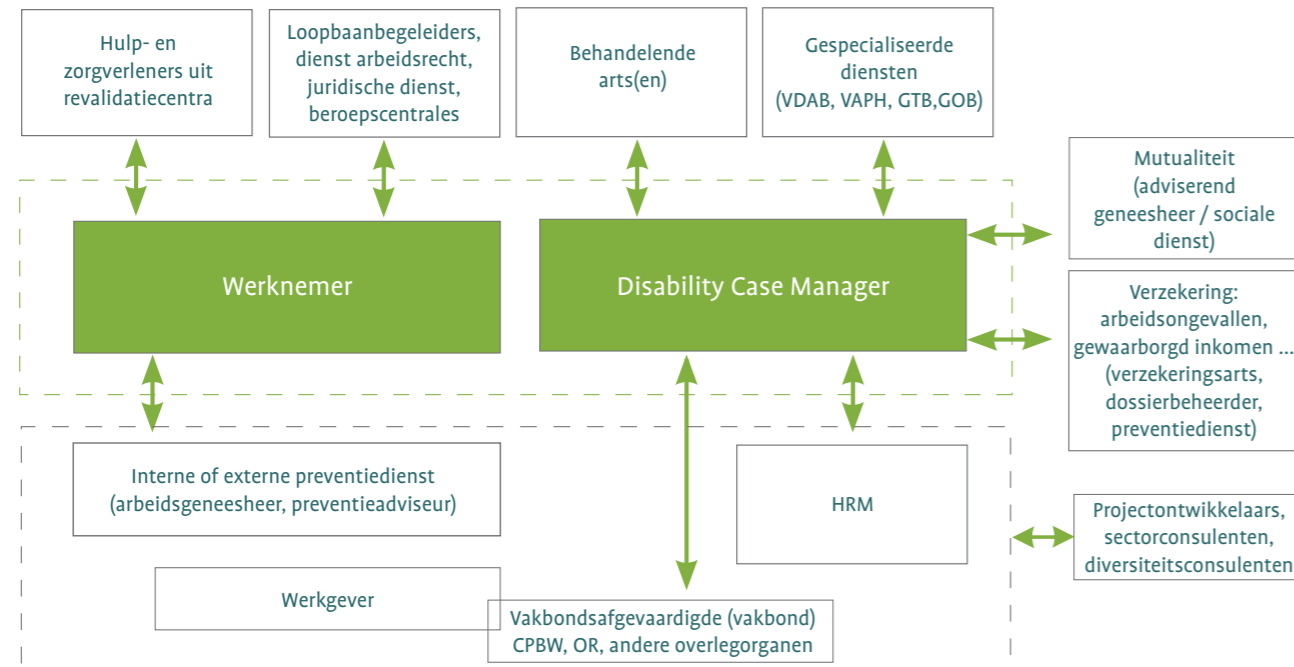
Hulp- en zorgverleners uit revalidatiecentra

Loopbaanbegeleiders, dienst arbeidsrecht, juridische dienst, beroepscentrales

Behandelende arts(en)

Gespecialiseerde diensten (VDAB, VAPH, GTB,GOB)

Mutualiteit (adviserend geneesheer / sociale dienst)

Werknemer

Disability Case Manager

Verzekering: arbeidsongevallen, gewaarborgd inkomen ... (verzekeringsarts, dossierbeheerder, preventiedienst)

Interne of externe preventiedienst (arbeidsgeneesheer, preventieadviseur)

HRM

Projectontwikkelaars, sectorconsulenten, diversiteitsconsulenten

Werkgever

Vakbondsafgevaardigde (vakbond) CPBW, OR, andere overlegorganen